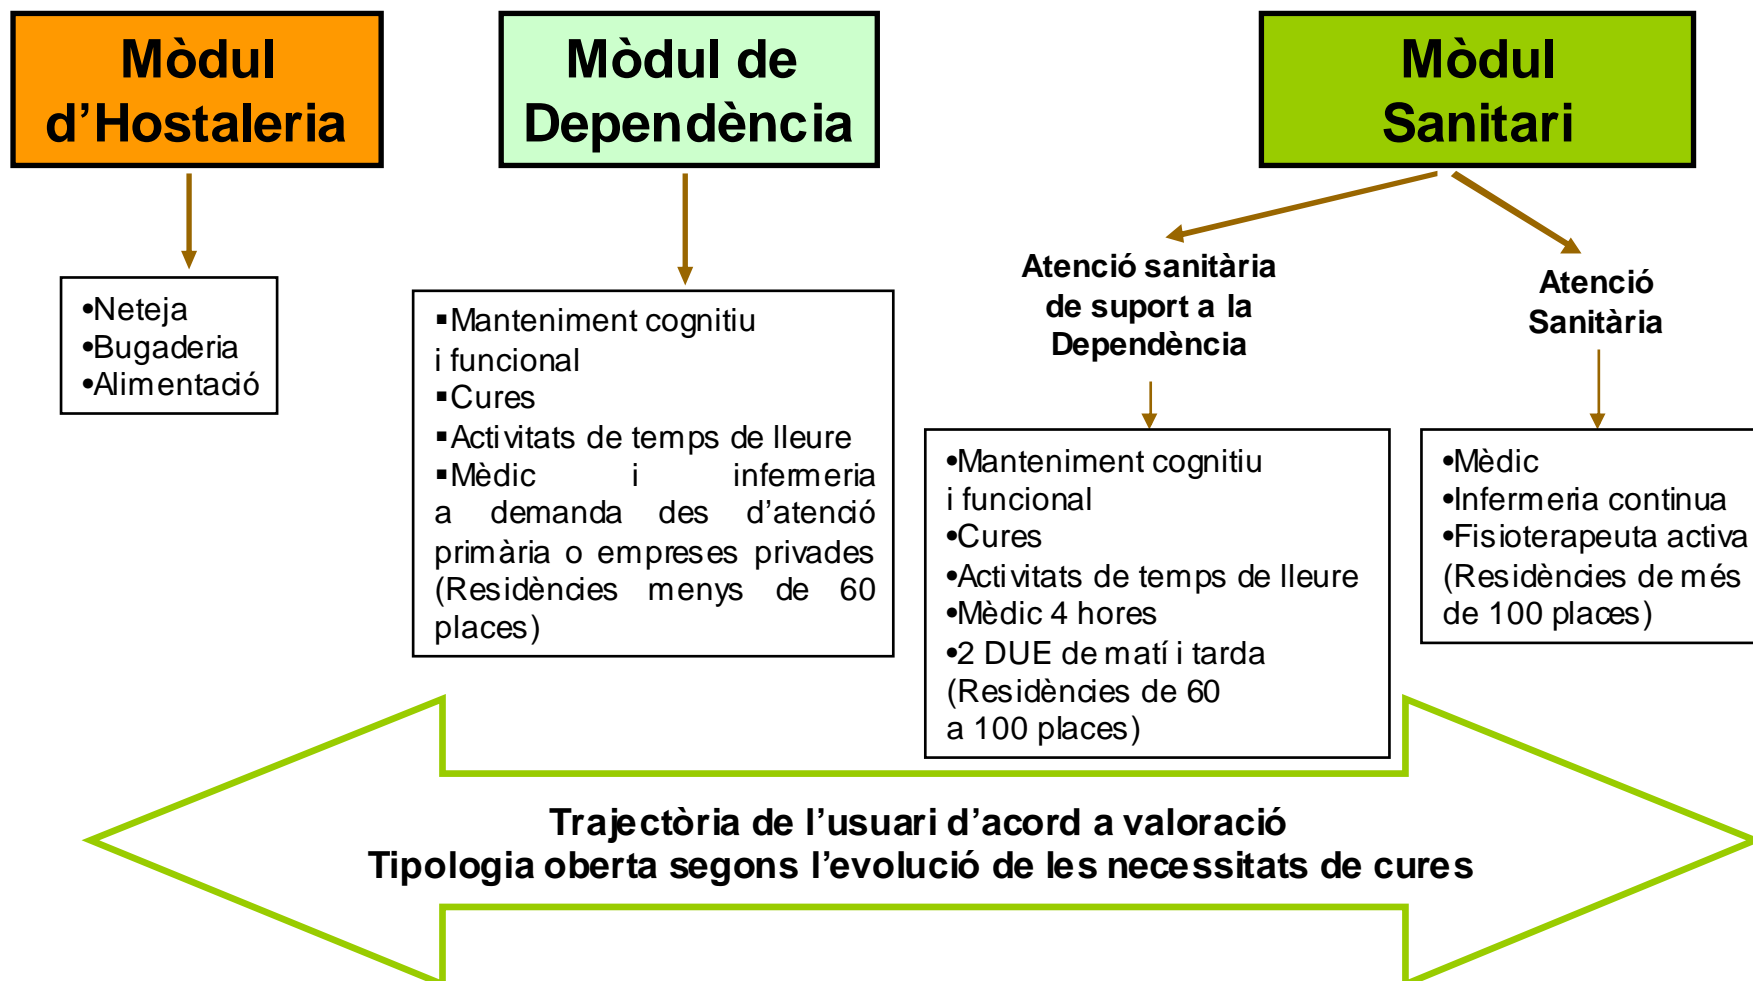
Mòdul d'Hostaleria

•Neteja
•Bugaderia
•Alimentació

Mòdul de Dependència

▪Manteniment cognitiu i funcional
▪Cures
▪Activitats de temps de lleure
▪Mèdic i infermeria a demanda des d'atenció primària o empreses privades (Residències menys de 60 places)

Mòdul Sanitari

Atenció sanitària de suport a la Dependència

•Manteniment cognitiu i funcional
•Cures
•Activitats de temps de lleure
•Mèdic 4 hores
•2 DUE de matí i tarda
(Residències de 60 a 100 places)

Atenció Sanitària

•Mèdic
•Infermeria continua
•Fisioterapeuta activa
(Residències de més de 100 places)

Trajectòria de l'usuari d'acord a valoració
Tipologia oberta segons l'evolució de les necessitats de cures